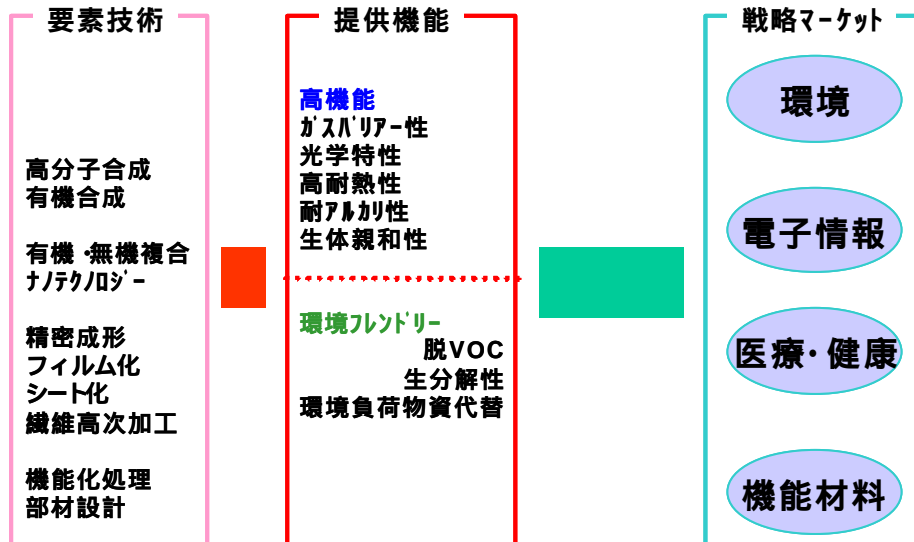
要素技術

高分子合成
有機合成

有機・無機複合
ナノテクノロジー

精密成形
フィルム化
シート化
繊維高次加工

機能化処理
部材設計

提供機能

高機能
ガスバリアー性
光学特性
高耐熱性
耐アルカリ性
生体親和性

環境フレンドリー
脱VOC
生分解性
環境負荷物質代替

戦略マーケット

環境

電子情報

医療・健康

機能材料